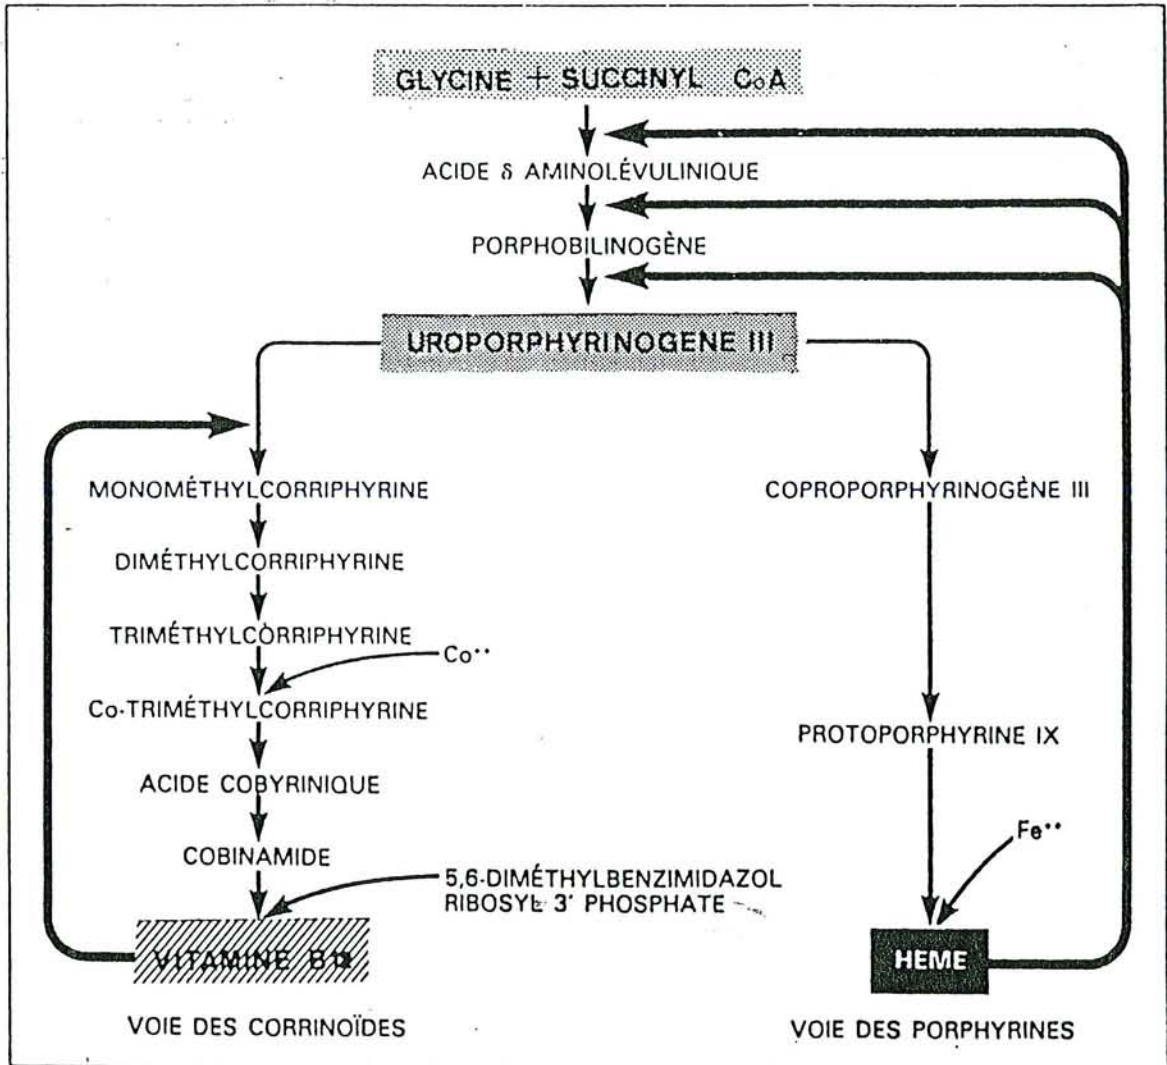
GLYCINE + SUCCINYL CoA

ACIDE δ AMINOLÉVULINIQUE

PORPHOBILINOGÈNE

UROPORPHYRINOGENE III

MONOMÉTHYLCORRIPHYRINE

DIMÉTHYLCORRIPHYRINE

TRIMÉTHYLCORRIPHYRINE

$Co^{\cdot\cdot}$

Co-TRIMÉTHYLCORRIPHYRINE

ACIDE COBYRINIQUE

COBINAMIDE

5,6-DIMÉTHYLBENZIMIDAZOL RIBOSYL 3' PHOSPHATE

VITAMINE B12

VOIE DES CORRINOÏDES

COPROPORPHYRINOGÈNE III

PROTOPORPHYRINE IX

$Fe^{\cdot\cdot}$

HEME

VOIE DES PORPHYRINES